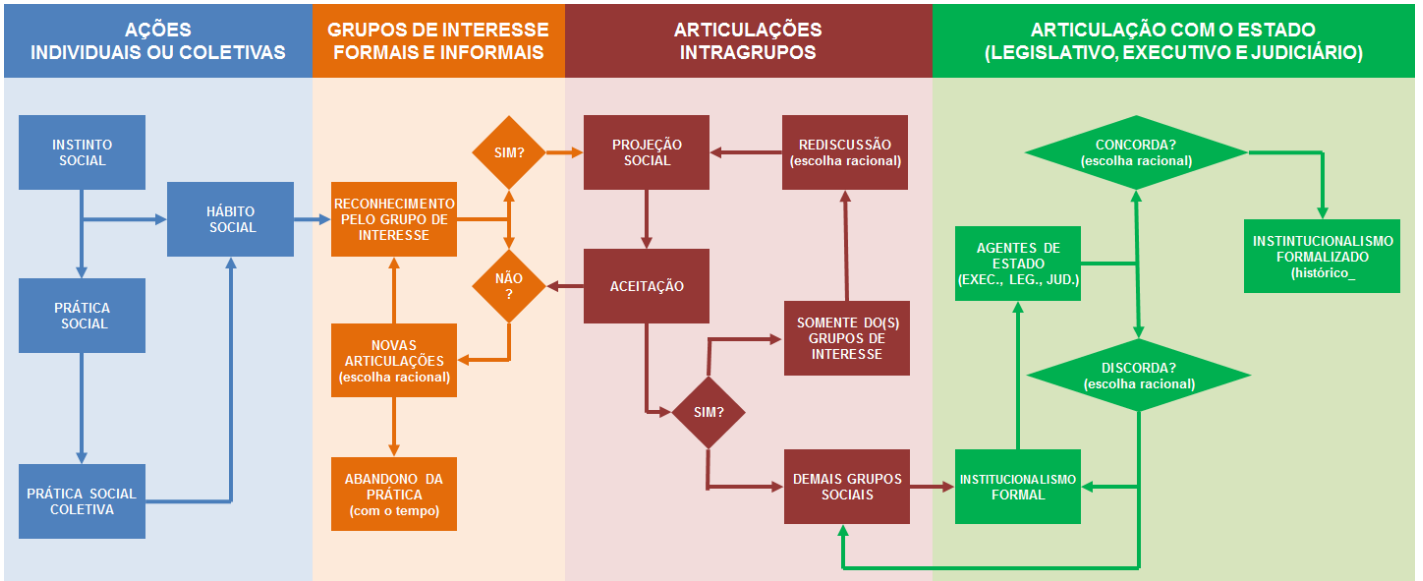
AÇÕES INDIVIDUAIS OU COLETIVAS

GRUPOS DE INTERESSE FORMAIS E INFORMAIS

ARTICULAÇÕES INTRAGRUPOS

ARTICULAÇÃO COM O ESTADO (LEGISLATIVO, EXECUTIVO E JUDICIÁRIO)

INSTINTO SOCIAL

HÁBITO SOCIAL

PRÁTICA SOCIAL

PRÁTICA SOCIAL COLETIVA

RECONHECIMENTO PELO GRUPO DE INTERESSE

SIM?

NÃO ?

NOVAS ARTICULAÇÕES (escolha racional)

ABANDONO DA PRÁTICA (com o tempo)

PROJEÇÃO SOCIAL

REDISCUSSÃO (escolha racional)

ACEITAÇÃO

SOMENTE DO(S) GRUPOS DE INTERESSE

SIM?

DEMAIS GRUPOS SOCIAIS

CONCORDA? (escolha racional)

INSTINTUCIONALISMO FORMALIZADO (histórico_

AGENTES DE ESTADO (EXEC., LEG., JUD.)

DISCORDA? (escolha racional)

INSTITUCIONALISMO FORMAL